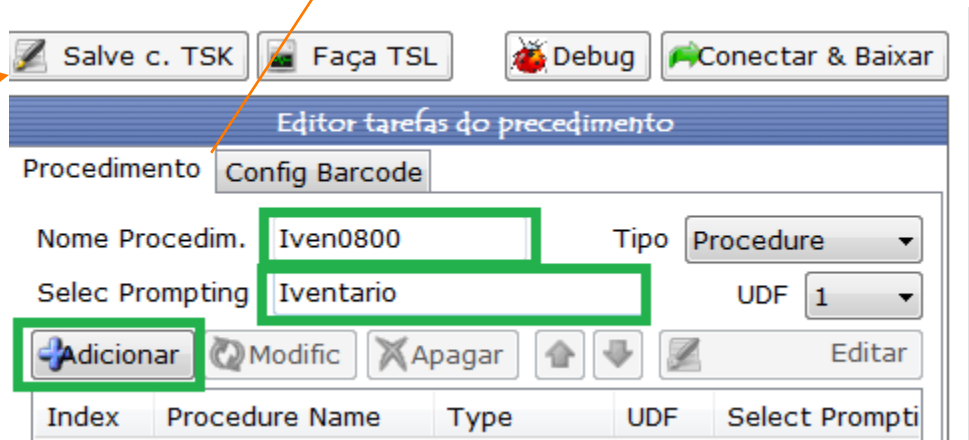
Salve c. TSK
Faça TSL
Debug
Conectar & Baixar

Editor tarefas do precedimento

Procedimento
Config Barcode

Nome Procedim. Iven0800
Tipo Procedure
Selec Prompting Iventario
UDF 1

Adicionar
Modific
Apagar
Editar

| Index | Procedure Name | Type | UDF | Select Prompti |
|---|---|---|---|---|